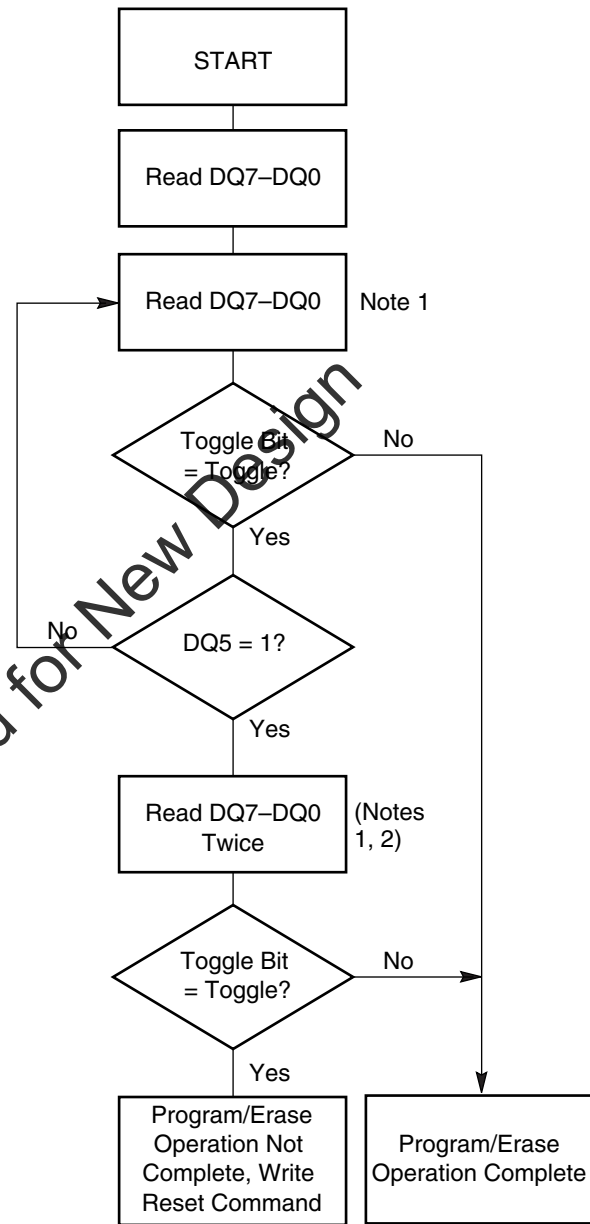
START

Read DQ7–DQ0

Read DQ7–DQ0

Note 1

Toggle Bit = Toggle?

No

Yes

No

DQ5 = 1?

Yes

Read DQ7–DQ0 Twice

(Notes 1, 2)

Toggle Bit = Toggle?

No

Yes

Program/Erase Operation Not Complete, Write Reset Command

Program/Erase Operation Complete

d for New Design